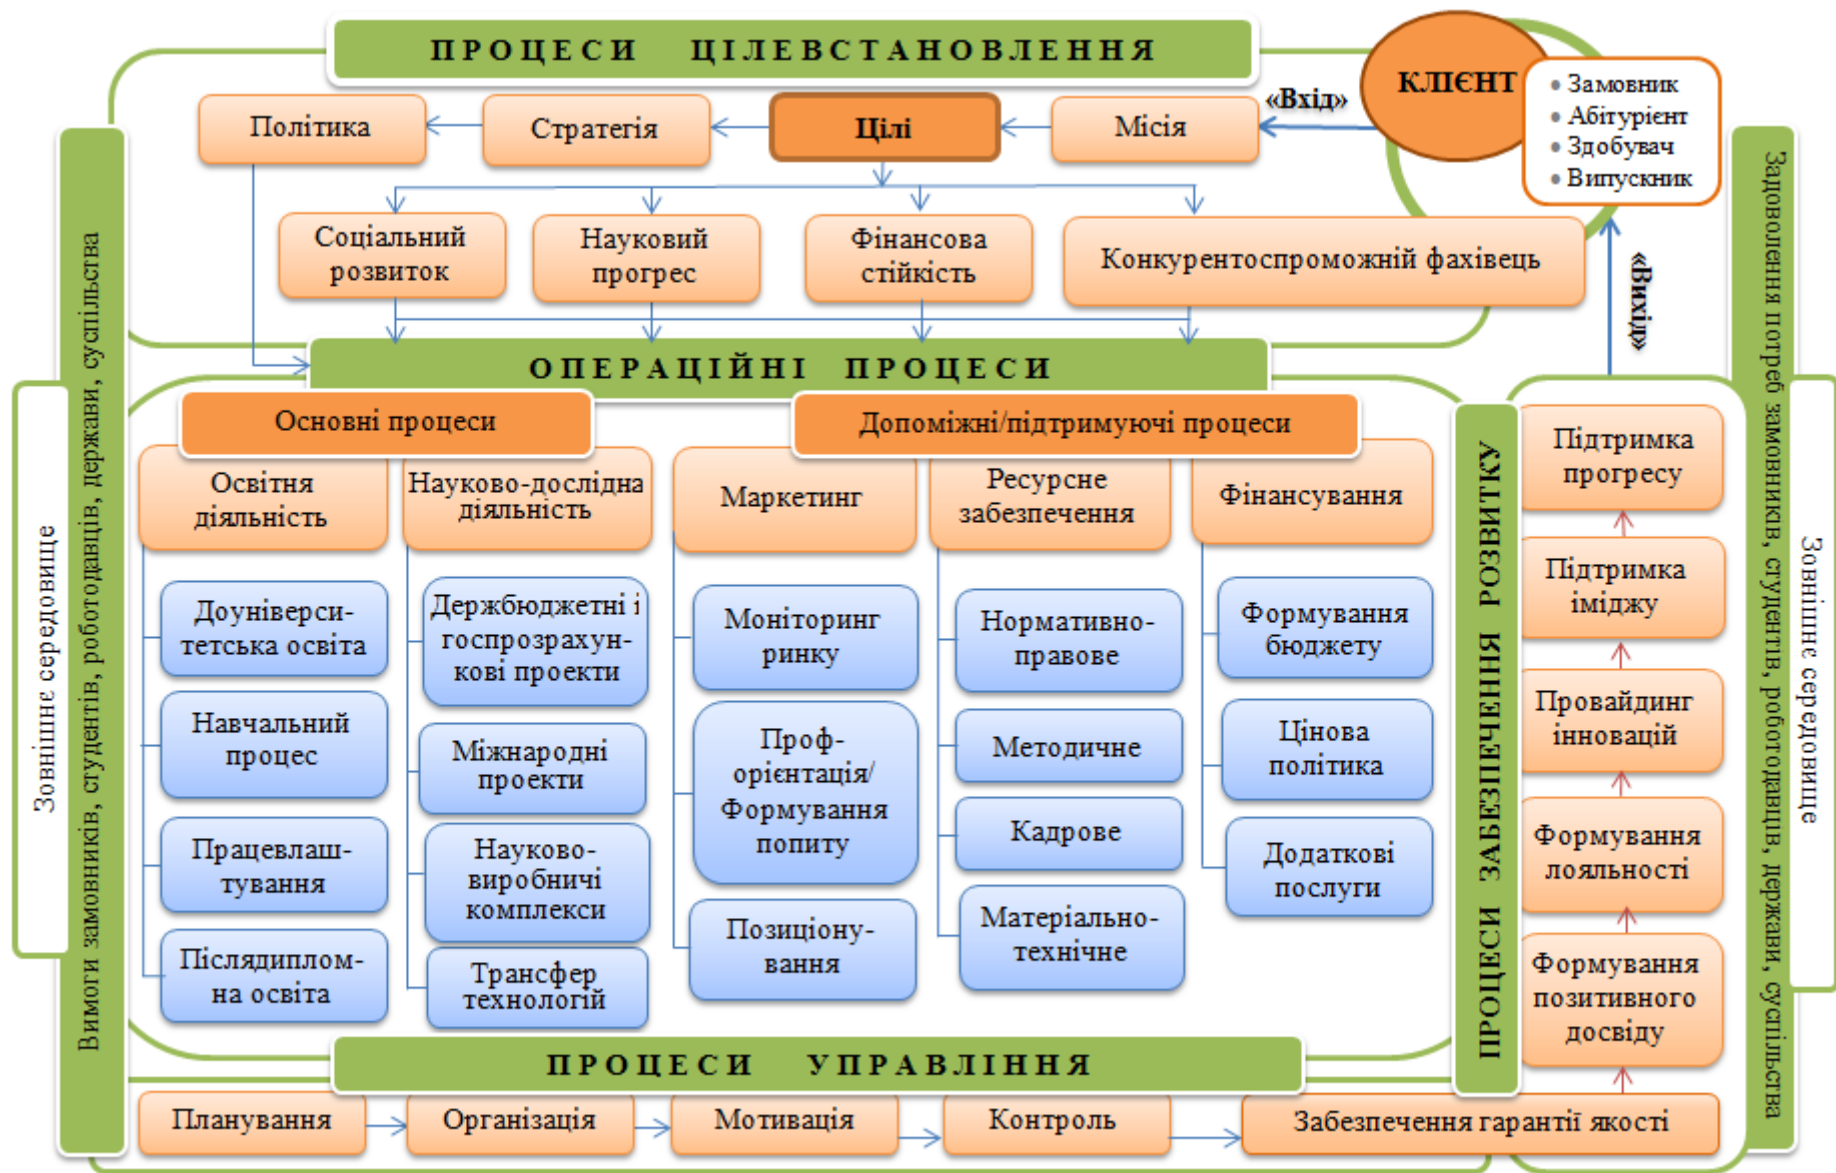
ПРОЦЕСИ ЦІЛЕВСТАНОВЛЕННЯ

КЛІЄНТ

• Замовник
• Абітурієнт
• Здобувач
• Випускник

«Вхід»

Політика

Стратегія

Цілі

Місія

Соціальний розвиток

Науковий прогрес

Фінансова стійкість

Конкурентоспроможній фахівець

«Вихід»

ОПЕРАЦІЙНІ ПРОЦЕСИ

Основні процеси

Допоміжні/підтримуючі процеси

Освітня діяльність

Науково-дослідна діяльність

Маркетинг

Ресурсне забезпечення

Фінансування

Доуніверситетська освіта

Навчальний процес

Працевлаштування

Післядипломна освіта

Держбюджетні і госпрозрахункові проекти

Міжнародні проекти

Науково-виробничі комплекси

Трансфер технологій

Моніторинг ринку

Профорієнтація/ Формування попиту

Позиціонування

Нормативно-правове

Методичне

Кадрове

Матеріально-технічне

Формування бюджету

Цінова політика

Додаткові послуги

ПРОЦЕСИ ЗАБЕЗПЕЧЕННЯ РОЗВИТКУ

Підтримка прогресу

Підтримка іміджу

Провайдинг інновацій

Формування лояльності

Формування позитивного досвіду

ПРОЦЕСИ УПРАВЛІННЯ

Планування

Організація

Мотивація

Контроль

Забезпечення гарантії якості

Зовнішнє середовище

Вимоги замовників, студентів, роботодавців, держави, суспільства

Задоволення потреб замовників, студентів, роботодавців, держави, суспільства

Зовнішнє середовище